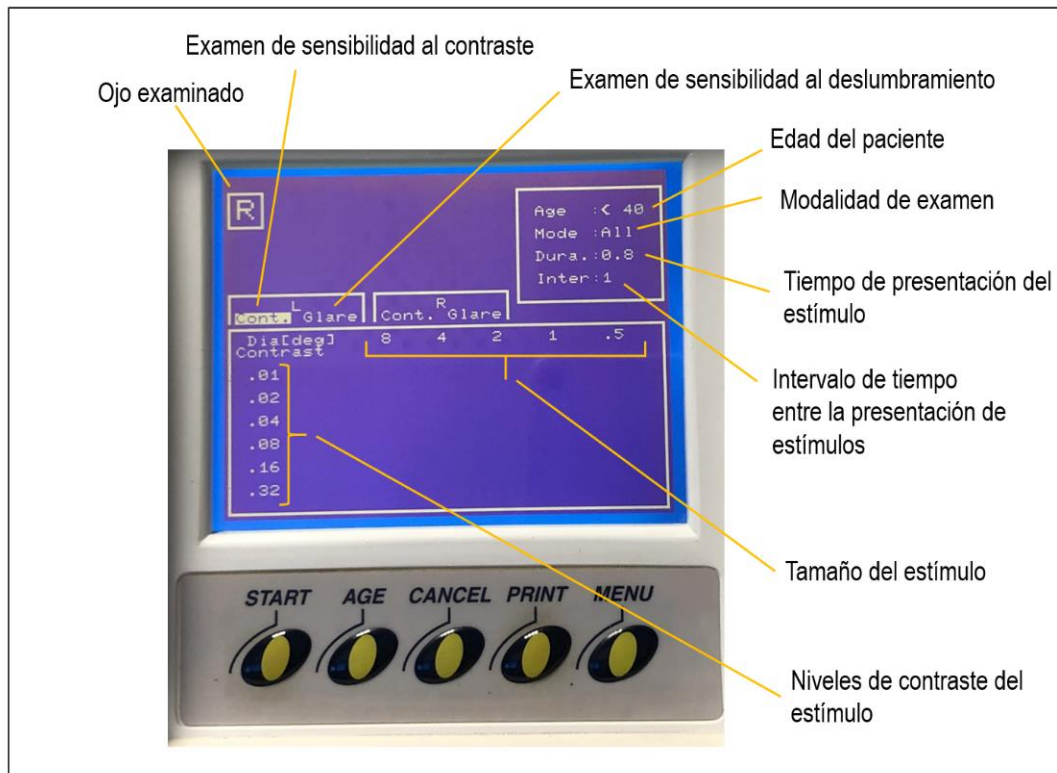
Examen de sensibilidad al contraste

Ojo examinado

Examen de sensibilidad al deslumbramiento

Edad del paciente

Modalidad de examen

R

Age :< 40
Mode :All
Dura.:0.8
Inter:1

Tiempo de presentación del estímulo

L
Cont. Glare

R
Cont. Glare

Dia[deg] 8 4 2 1 .5
Contrast
.01
.02
.04
.08
.16
.32

Intervalo de tiempo entre la presentación de estímulos

Tamaño del estímulo

START AGE CANCEL PRINT MENU

Niveles de contraste del estímulo